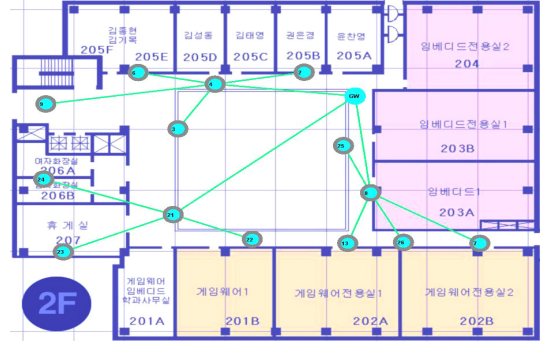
김홍현
김가욱
205F
205E
김성홍
205D
김태영
205C
권은경
205B
윤찬영
205A
임베디드전용실2
204
임베디드전용실1
203B
임베디드1
203A
여자화장실
206A
화장실
206B
휴게실
207
게임웨어
임베디드
학과사무실
201A
게임웨어1
201B
게임웨어전용실1
202A
게임웨어전용실2
202B
2F
5
4
7
GW
8
3
25
24
6
21
22
13
26
23